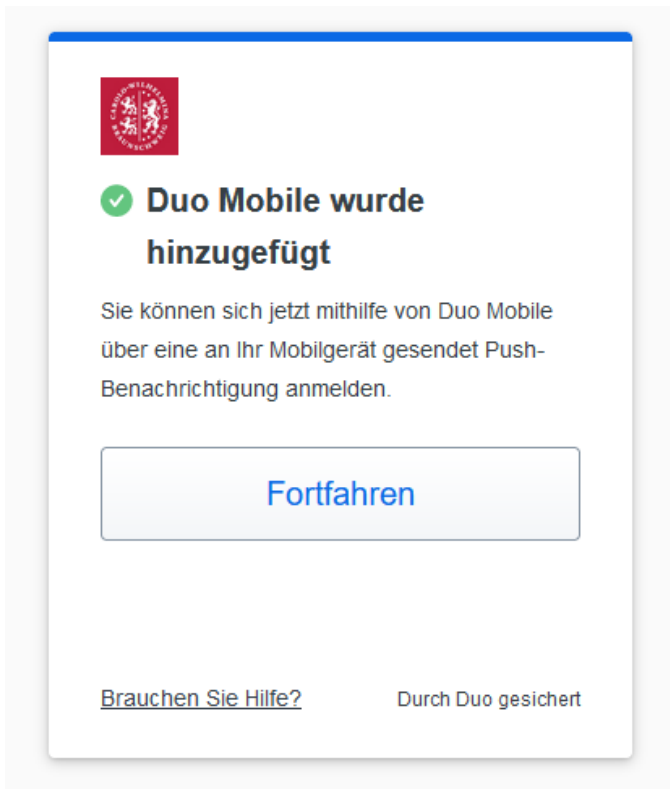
CAROLO-WILHELMINA BRAUNSCHWEIG

Duo Mobile wurde hinzugefügt

Sie können sich jetzt mithilfe von Duo Mobile über eine an Ihr Mobilgerät gesendet Push-Benachrichtigung anmelden.

Fortfahren

Brauchen Sie Hilfe?

Durch Duo gesichert